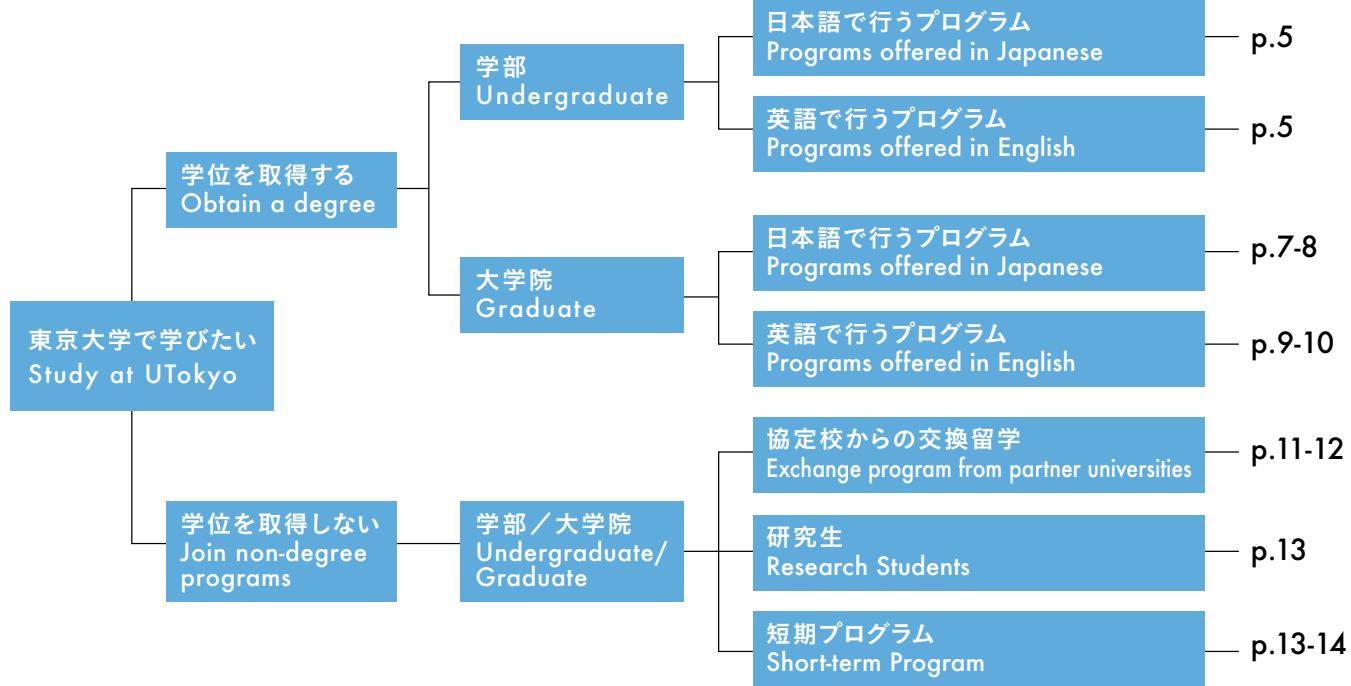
東京大学で学びたい
Study at UTokyo

学位を取得する
Obtain a degree

学部
Undergraduate

日本語で行うプログラム
Programs offered in Japanese
p.5

英語で行うプログラム
Programs offered in English
p.5

大学院
Graduate

日本語で行うプログラム
Programs offered in Japanese
p.7-8

英語で行うプログラム
Programs offered in English
p.9-10

学位を取得しない
Join non-degree programs

学部／大学院
Undergraduate/ Graduate

協定校からの交換留学
Exchange program from partner universities
p.11-12

研究生
Research Students
p.13

短期プログラム
Short-term Program
p.13-14